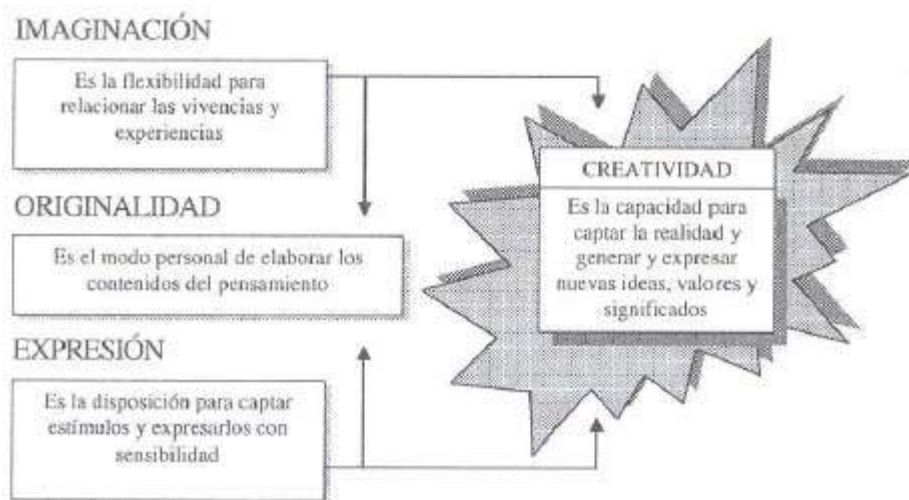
IMAGINACIÓN

Es la flexibilidad para relacionar las vivencias y experiencias

ORIGINALIDAD

Es el modo personal de elaborar los contenidos del pensamiento

EXPRESIÓN

Es la disposición para captar estímulos y expresarlos con sensibilidad

CREATIVIDAD

Es la capacidad para captar la realidad y generar y expresar nuevas ideas, valores y significados